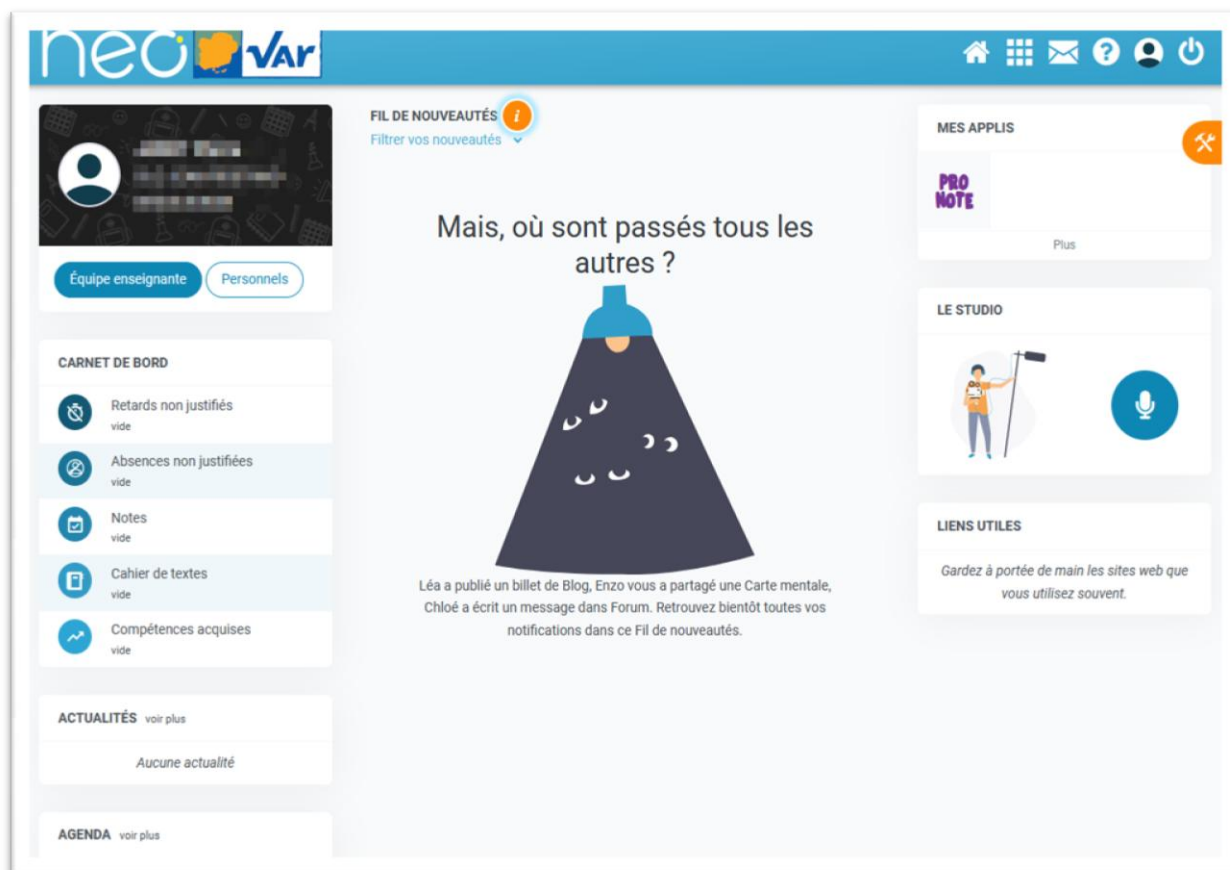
neo VAR

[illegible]

Équipe enseignante Personnels

CARNET DE BORD

Retards non justifiés
vide

Absences non justifiées
vide

Notes
vide

Cahier de textes
vide

Compétences acquises
vide

ACTUALITÉS voir plus

Aucune actualité

AGENDA voir plus

FIL DE NOUVEAUTÉS
Filtrer vos nouveautés

Mais, où sont passés tous les autres ?

Léa a publié un billet de Blog, Enzo vous a partagé une Carte mentale, Chloé a écrit un message dans Forum. Retrouvez bientôt toutes vos notifications dans ce Fil de nouveautés.

MES APPLIS

PRO NOTE

Plus

LE STUDIO

LIENS UTILES

Gardez à portée de main les sites web que vous utilisez souvent.